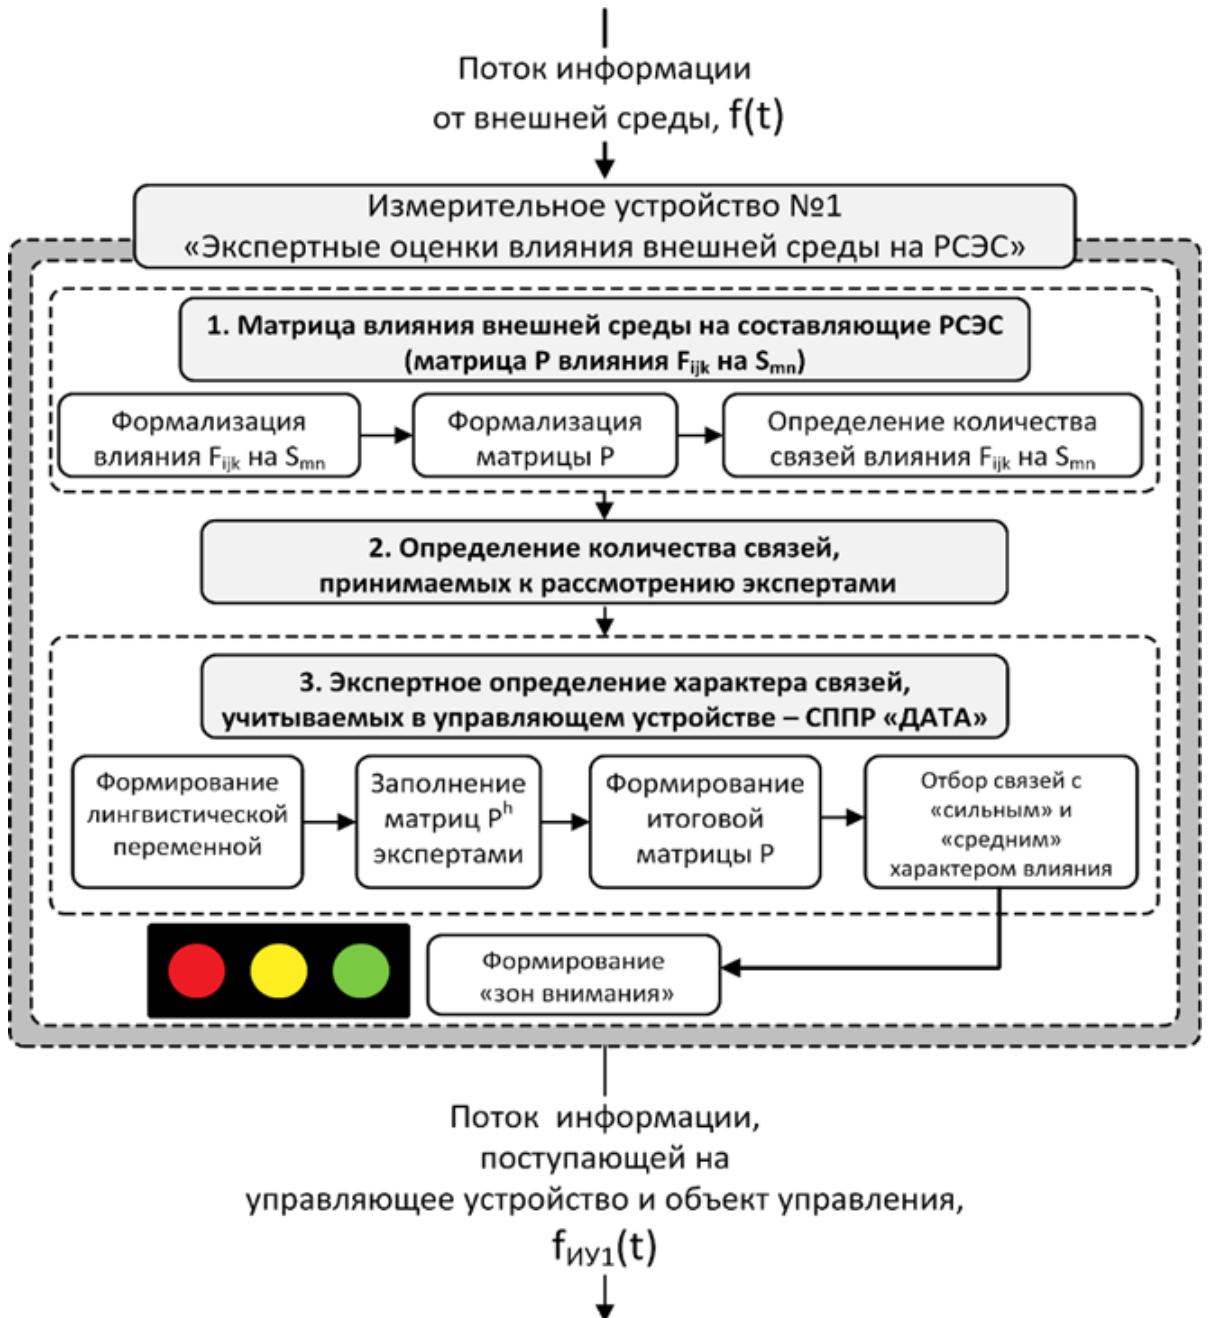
Поток информации от внешней среды, f(t)

Измерительное устройство №1
«Экспертные оценки влияния внешней среды на РСЭС»

1. Матрица влияния внешней среды на составляющие РСЭС (матрица P влияния $F_{ijk}$ на $S_{mn}$)

Формализация влияния $F_{ijk}$ на $S_{mn}$

Формализация матрицы P

Определение количества связей влияния $F_{ijk}$ на $S_{mn}$

2. Определение количества связей, принимаемых к рассмотрению экспертами

3. Экспертное определение характера связей, учитываемых в управляющем устройстве – СППР «ДАТА»

Формирование лингвистической переменной

Заполнение матриц $P^h$ экспертами

Формирование итоговой матрицы P

Отбор связей с «сильным» и «средним» характером влияния

Формирование «зон внимания»

Поток информации, поступающей на управляющее устройство и объект управления, $f_{ИУ1}(t)$